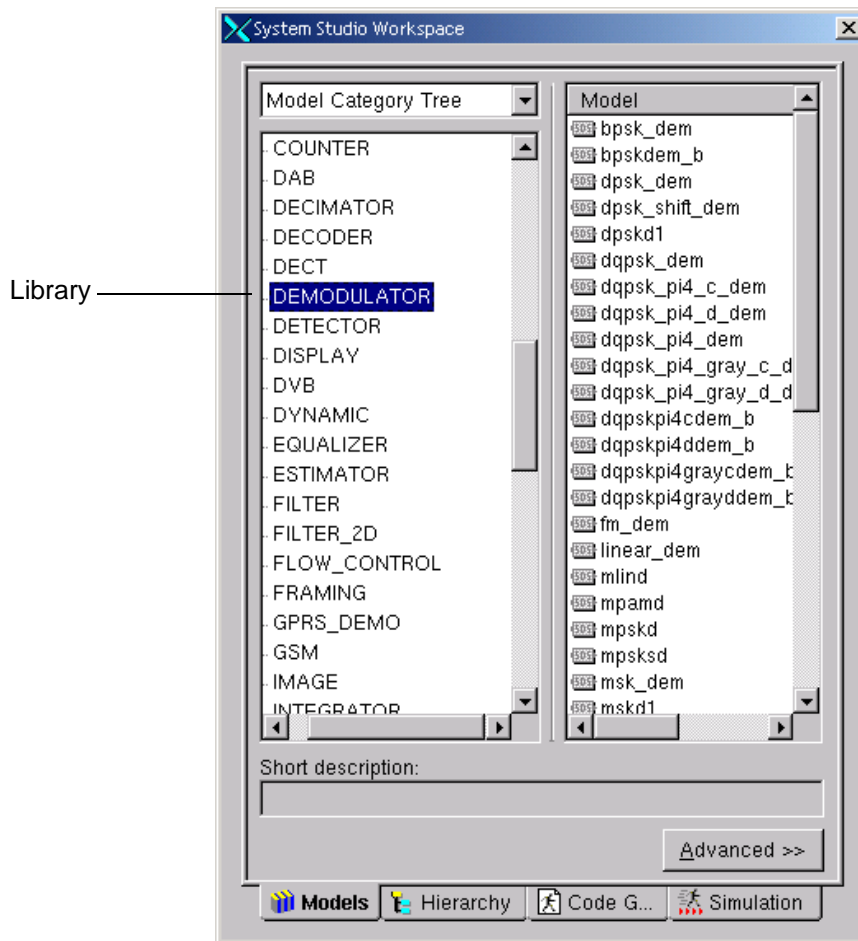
System Studio Workspace

Library

Model Category Tree

COUNTER
DAB
DECIMATOR
DECODER
DECT
DEMODULATOR
DETECTOR
DISPLAY
DVB
DYNAMIC
EQUALIZER
ESTIMATOR
FILTER
FILTER_2D
FLOW_CONTROL
FRAMING
GPRS_DEMO
GSM
IMAGE
INTEGRATOR

Model
bpsk_dem
bpskdem_b
dpsk_dem
dpsk_shift_dem
dpskd1
dqpsk_dem
dqpsk_pi4_c_dem
dqpsk_pi4_d_dem
dqpsk_pi4_dem
dqpsk_pi4_gray_c_d
dqpsk_pi4_gray_d_d
dqpskpi4cdem_b
dqpskpi4ddem_b
dqpskpi4graycdem_b
dqpskpi4grayddem_b
fm_dem
linear_dem
mlind
mpamd
mpskd
mpsksd
msk_dem
mskd1

Short description:

Advanced >>

Models
Hierarchy
Code G...
Simulation